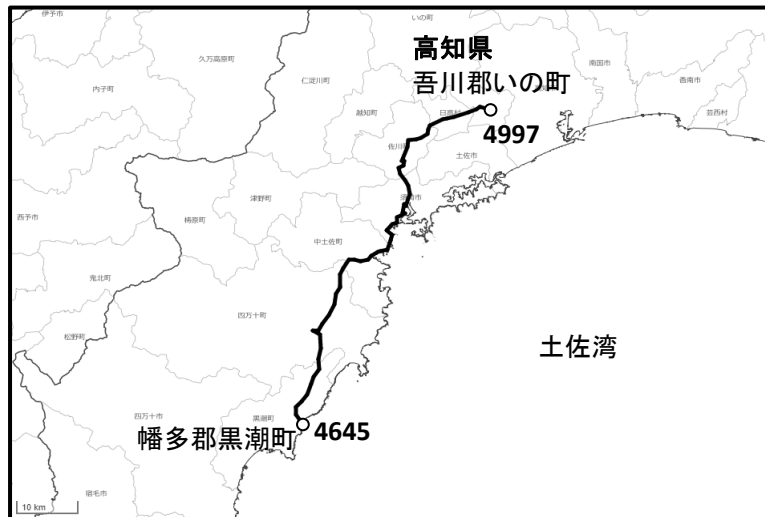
伊予市

いの町

久万高原町

内子町

仁淀川町

高知県
吾川郡いの町

南国市

香南市

芸西村

越知町

日高村

4997

佐川町

土佐市

津野町

須崎市

西予市

檮原町

中土佐町

鬼北町

四万十町

松野町

土佐湾

四万十市

黒潮町

幡多郡黒潮町

4645

宿毛市

10 km